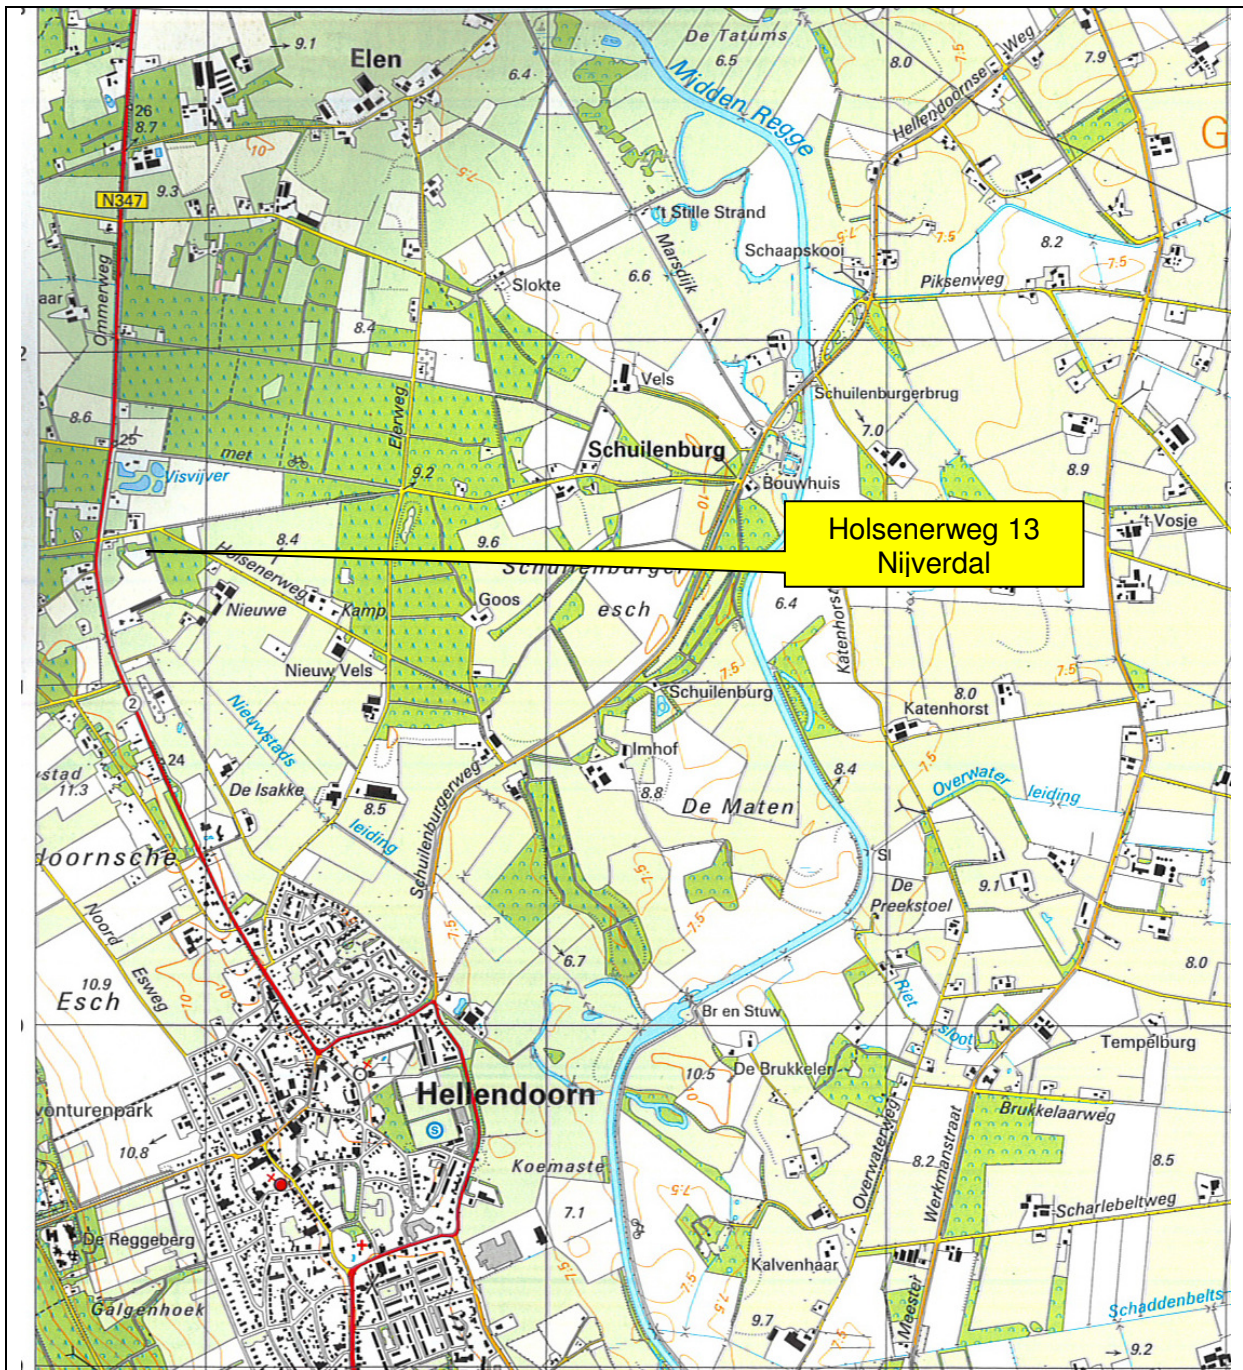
Holsenerweg 13
Nijverdal

Elen
9.1
6.4
De Tatums
6.5
Midden Regge
8.0
7.5
Hellendoornse Weg
7.9
G
26
8.7
10
7.5
N347
9.3
't Stille Strand
Marsdijk
Schaapskooi
7.5
7.5
8.2
7.5
Piksenweg
Ommerweg
aar
Slokte
6.6
8.4
Vels
Schuilenburgerbrug
8.6
Elerweg
7.0
25
Schuilenburg
8.9
met
Visvijver
9.2
Bouwhuis
10
't Vosje
8.4
9.6
Holsenerweg
Schuilenburger
Nieuwe
Kamp
Goos
esch
6.4
Katenhorst
Nieuw Vels
7.5
7.5
2
Schuilenburg
8.0
Katenhorst
Nieuwstads
Imhof
7.5
24
stad
11.3
De Isakke
Schuilenburgerweg
8.4
Overwater
leiding
8.5
8.8
De Maten
leiding
doornsche
Sl
De
Preekstoel
9.1
Noord
7.5
7.5
7.5
10.9
Esweg
Esch
10
10
6.7
8.0
Riet
Br en Stuw
sloot
Tempelburg
Hellendoorn
10.5
De Brukkeler
avonturenpark
Brukkelaarweg
10.8
Koemaste
Overwaterweg
8.2
8.5
Werkmanstraat
7.5
Scharlebeltweg
7.1
De Reggeberg
Kalvenhaar
7.5
7.5
Galgenhoek
9.7
7.5
Meester
Schaddenbelts
9.2